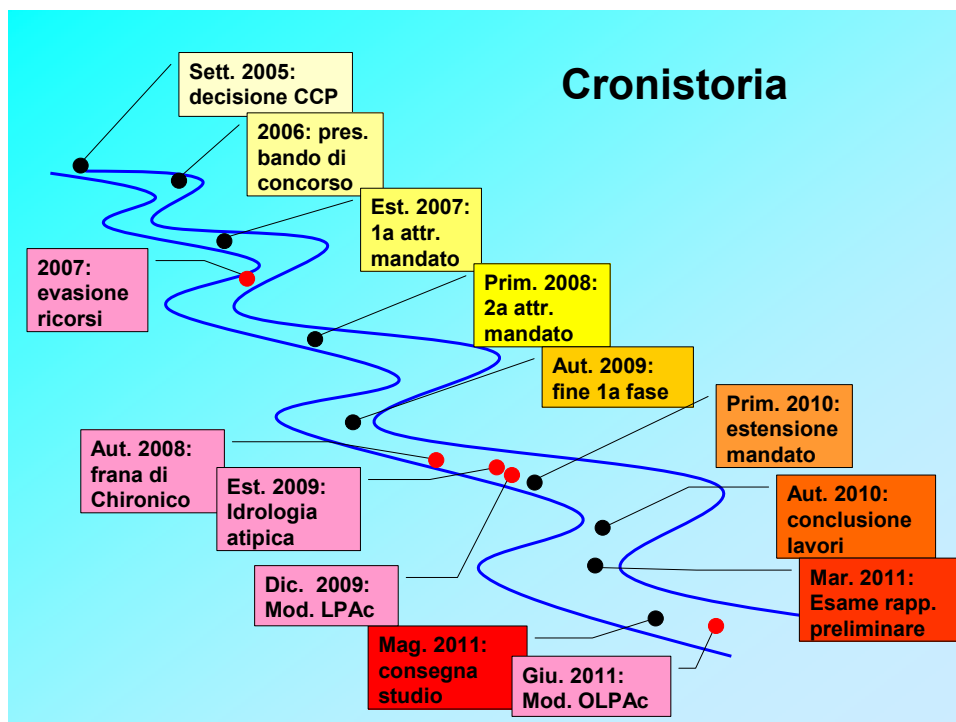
Cronistoria

Sett. 2005: decisione CCP

2006: pres. bando di concorso

Est. 2007: 1a attr. mandato

2007: evasione ricorsi

Prim. 2008: 2a attr. mandato

Aut. 2009: fine 1a fase

Prim. 2010: estensione mandato

Aut. 2008: frana di Chironico

Est. 2009: Idrologia atipica

Aut. 2010: conclusione lavori

Dic. 2009: Mod. LPAc

Mar. 2011: Esame rapp. preliminare

Mag. 2011: consegna studio

Giu. 2011: Mod. OLPAc